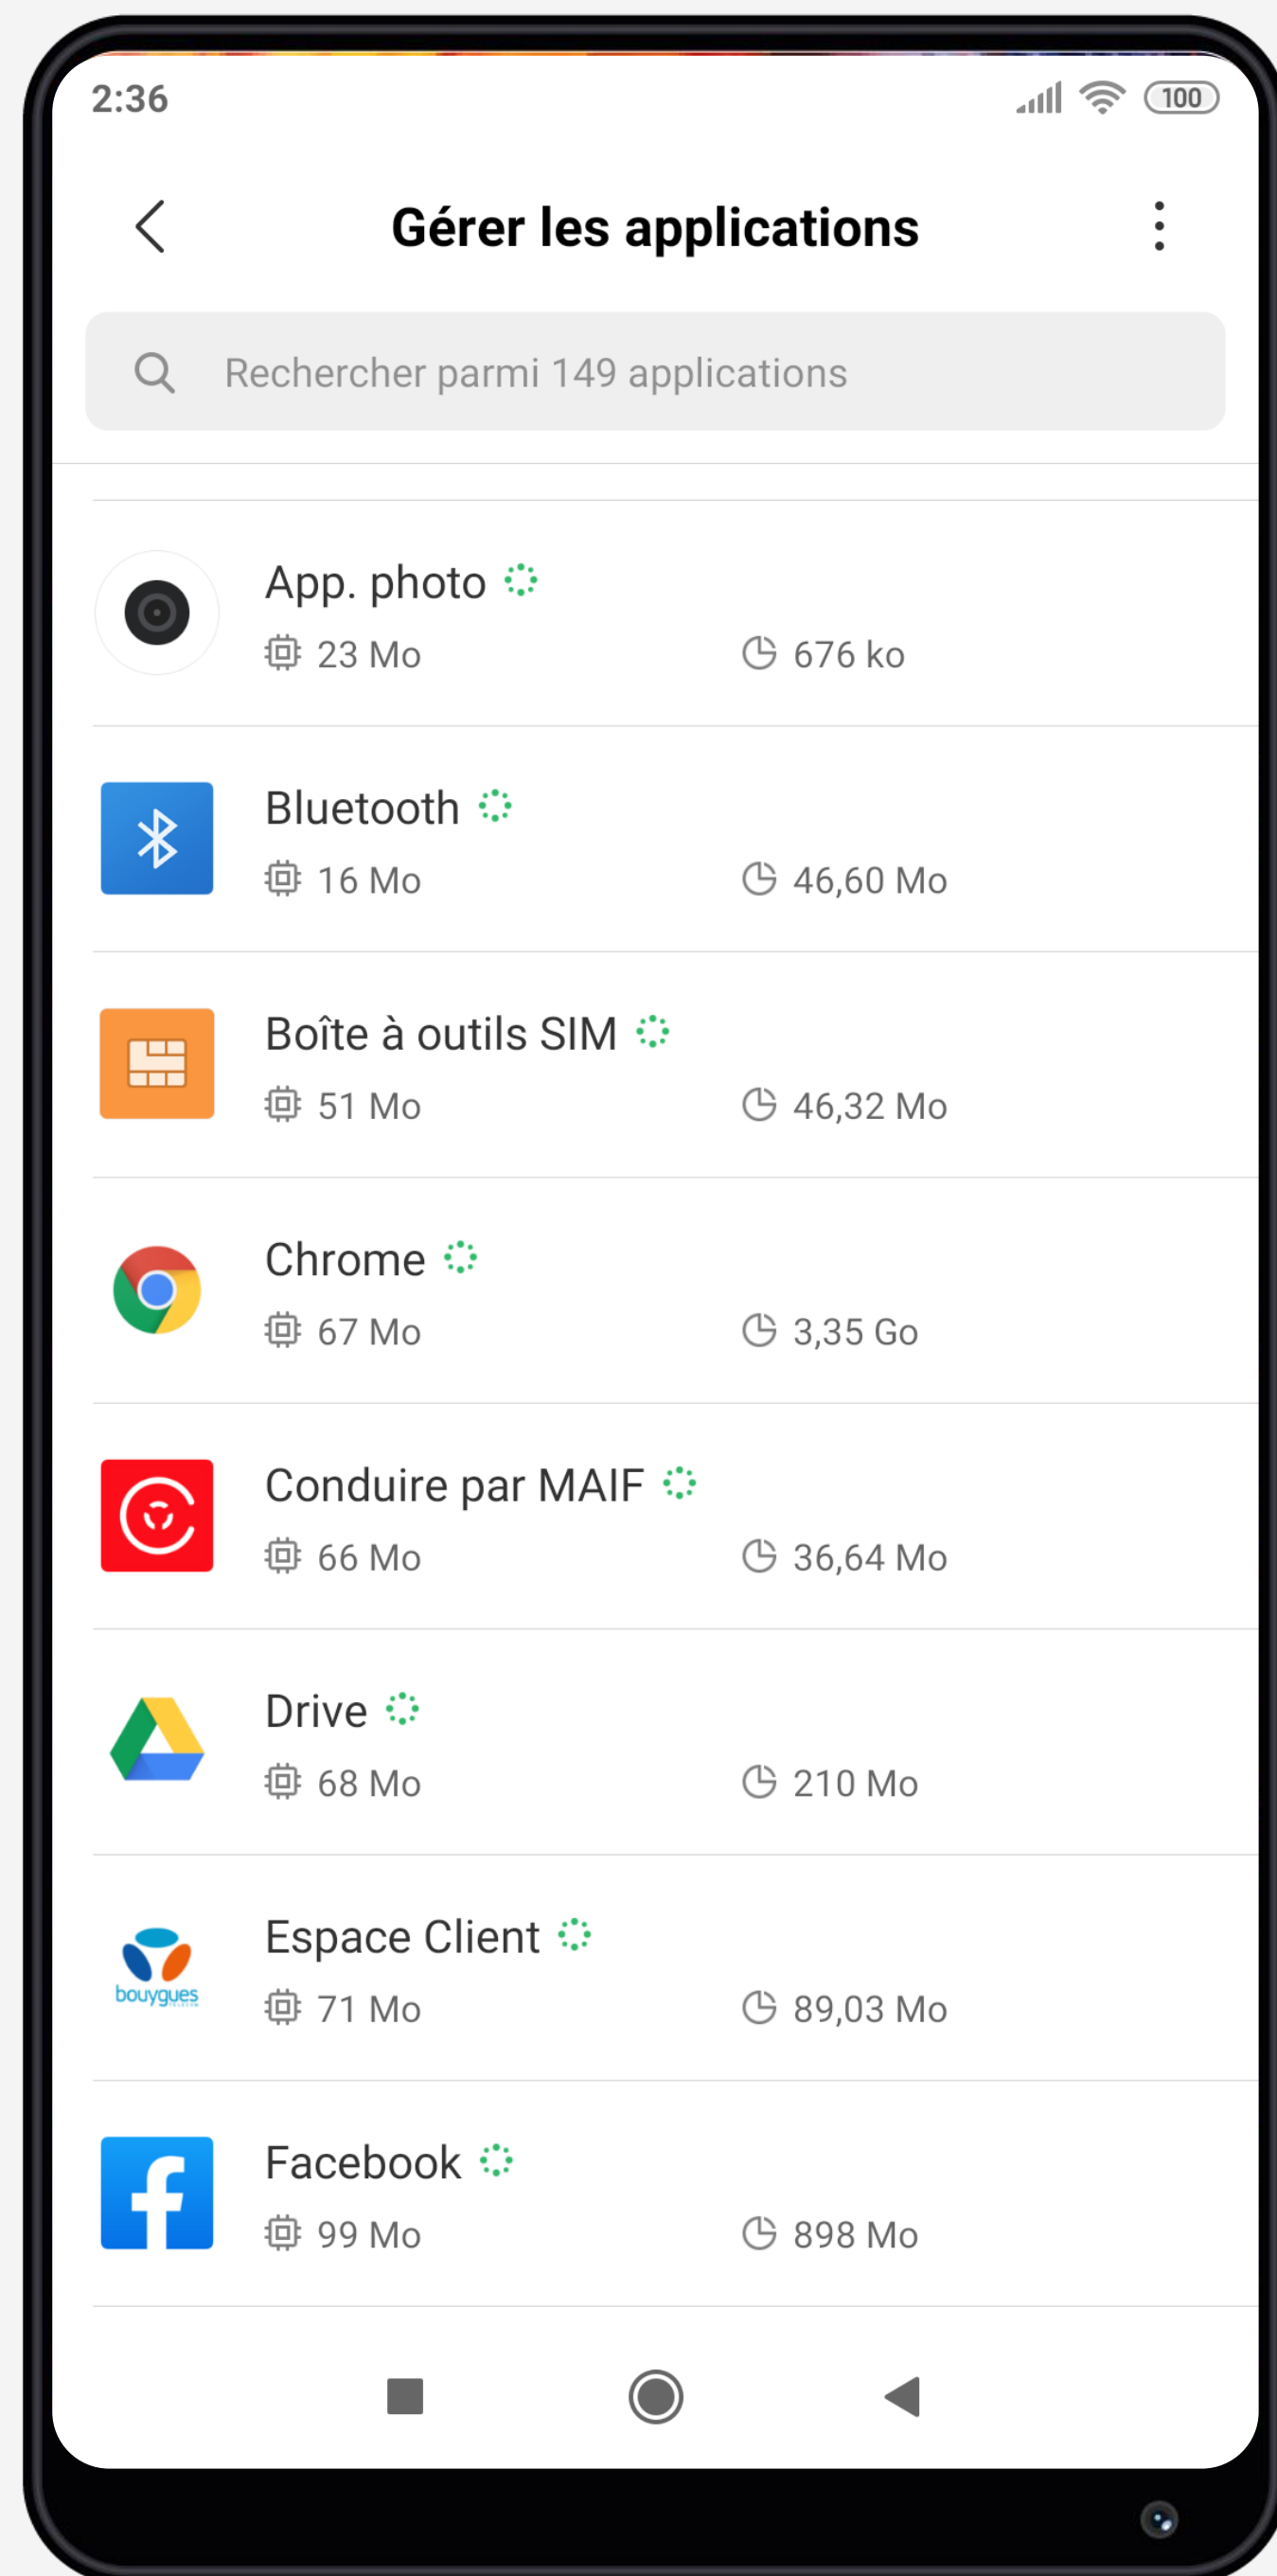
2:36 100

Gérer les applications

Rechercher parmi 149 applications

App. photo
23 Mo 676 ko

Bluetooth
16 Mo 46,60 Mo

Boîte à outils SIM
51 Mo 46,32 Mo

Chrome
67 Mo 3,35 Go

Conduire par MAIF
66 Mo 36,64 Mo

Drive
68 Mo 210 Mo

Espace Client
bouygues
71 Mo 89,03 Mo

Facebook
99 Mo 898 Mo